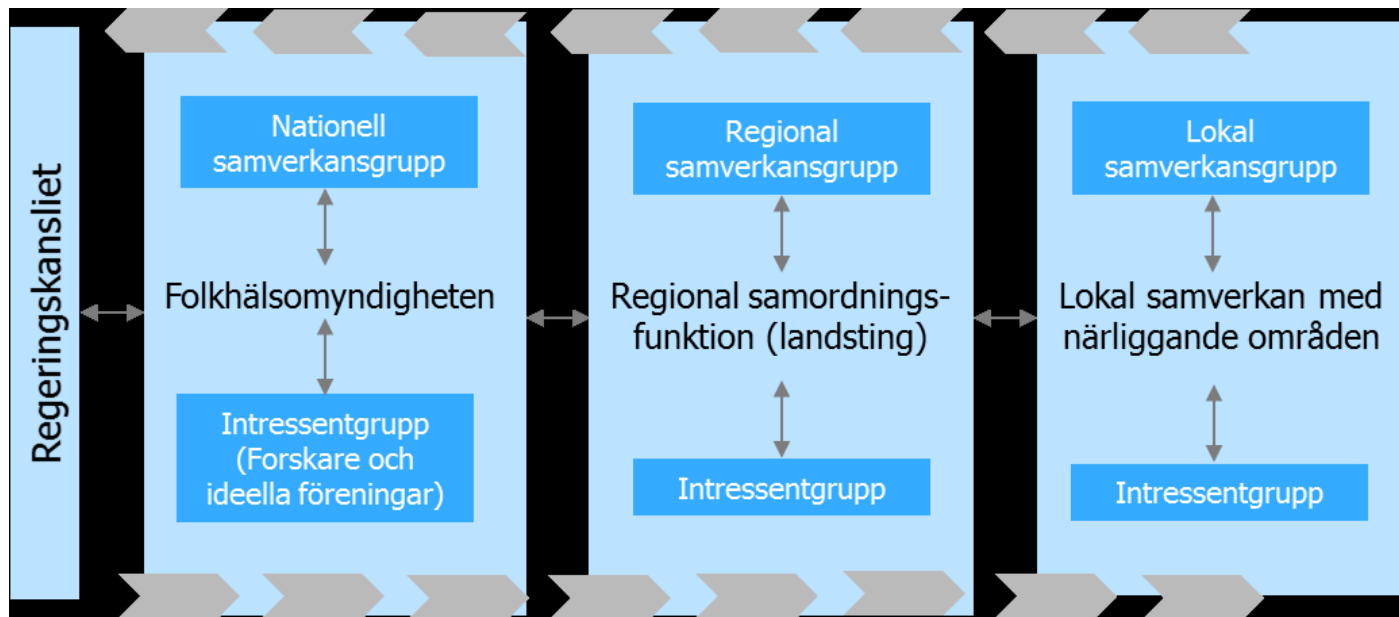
Regeringskansliet

Nationell samverkansgrupp

Folkhälsomyndigheten

Intressentgrupp (Forskare och ideella föreningar)

Regional samverkansgrupp

Regional samordningsfunktion (landsting)

Intressentgrupp

Lokal samverkansgrupp

Lokal samverkan med närliggande områden

Intressentgrupp